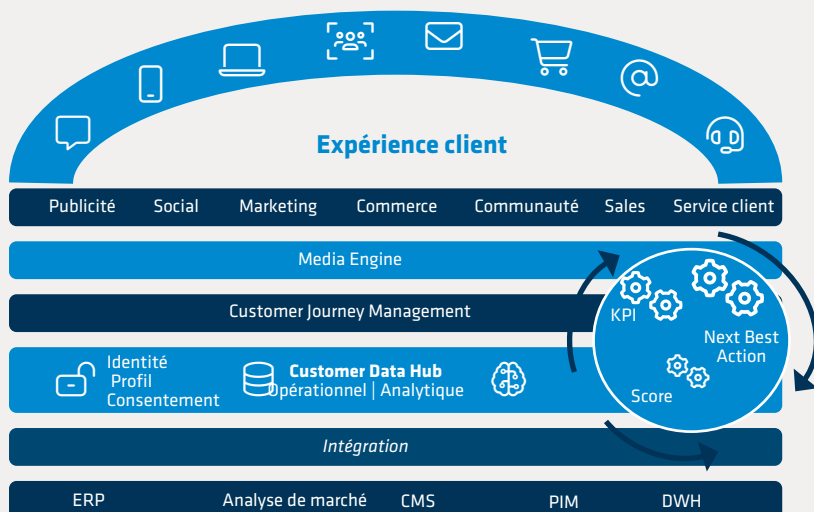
Expérience client

Publicité Social Marketing Commerce Communauté Sales Service client

Media Engine

Customer Journey Management

Identité
Profil
Consentement

**Customer Data Hub**
Opérationnel | Analytique

KPI

Next Best Action

Score

*Intégration*

ERP Analyse de marché CMS PIM DWH